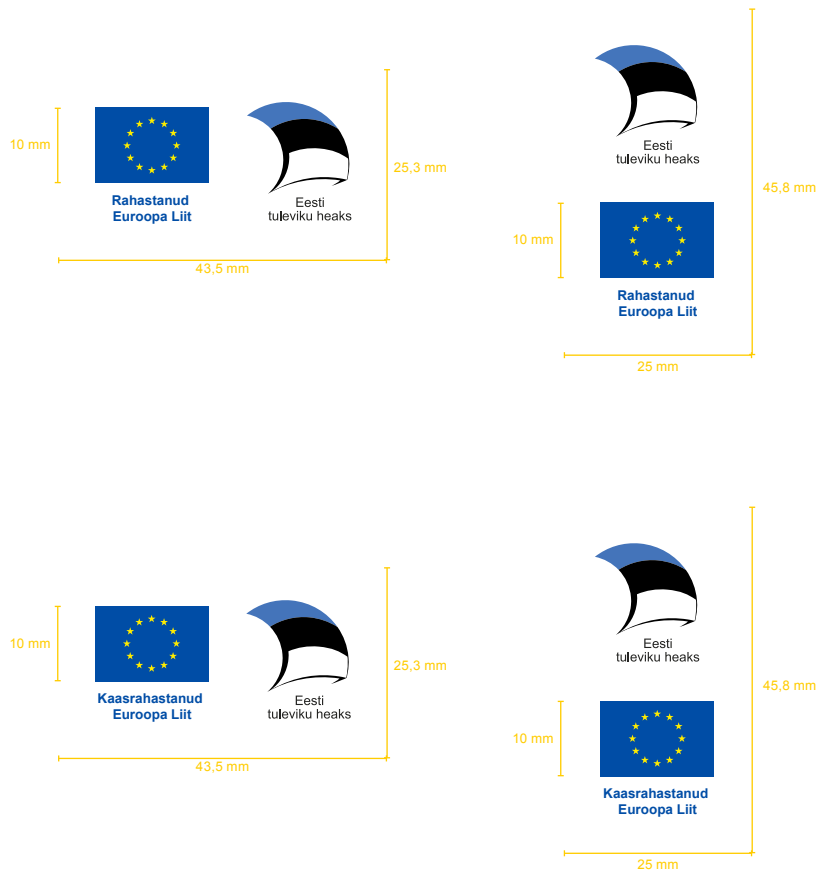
10 mm

Rahastanud
Euroopa Liit

Eesti
tuleviku heaks

25,3 mm

43,5 mm

Eesti
tuleviku heaks

10 mm

Rahastanud
Euroopa Liit

45,8 mm

25 mm

10 mm

Kaasrahastanud
Euroopa Liit

Eesti
tuleviku heaks

25,3 mm

43,5 mm

Eesti
tuleviku heaks

10 mm

Kaasrahastanud
Euroopa Liit

45,8 mm

25 mm